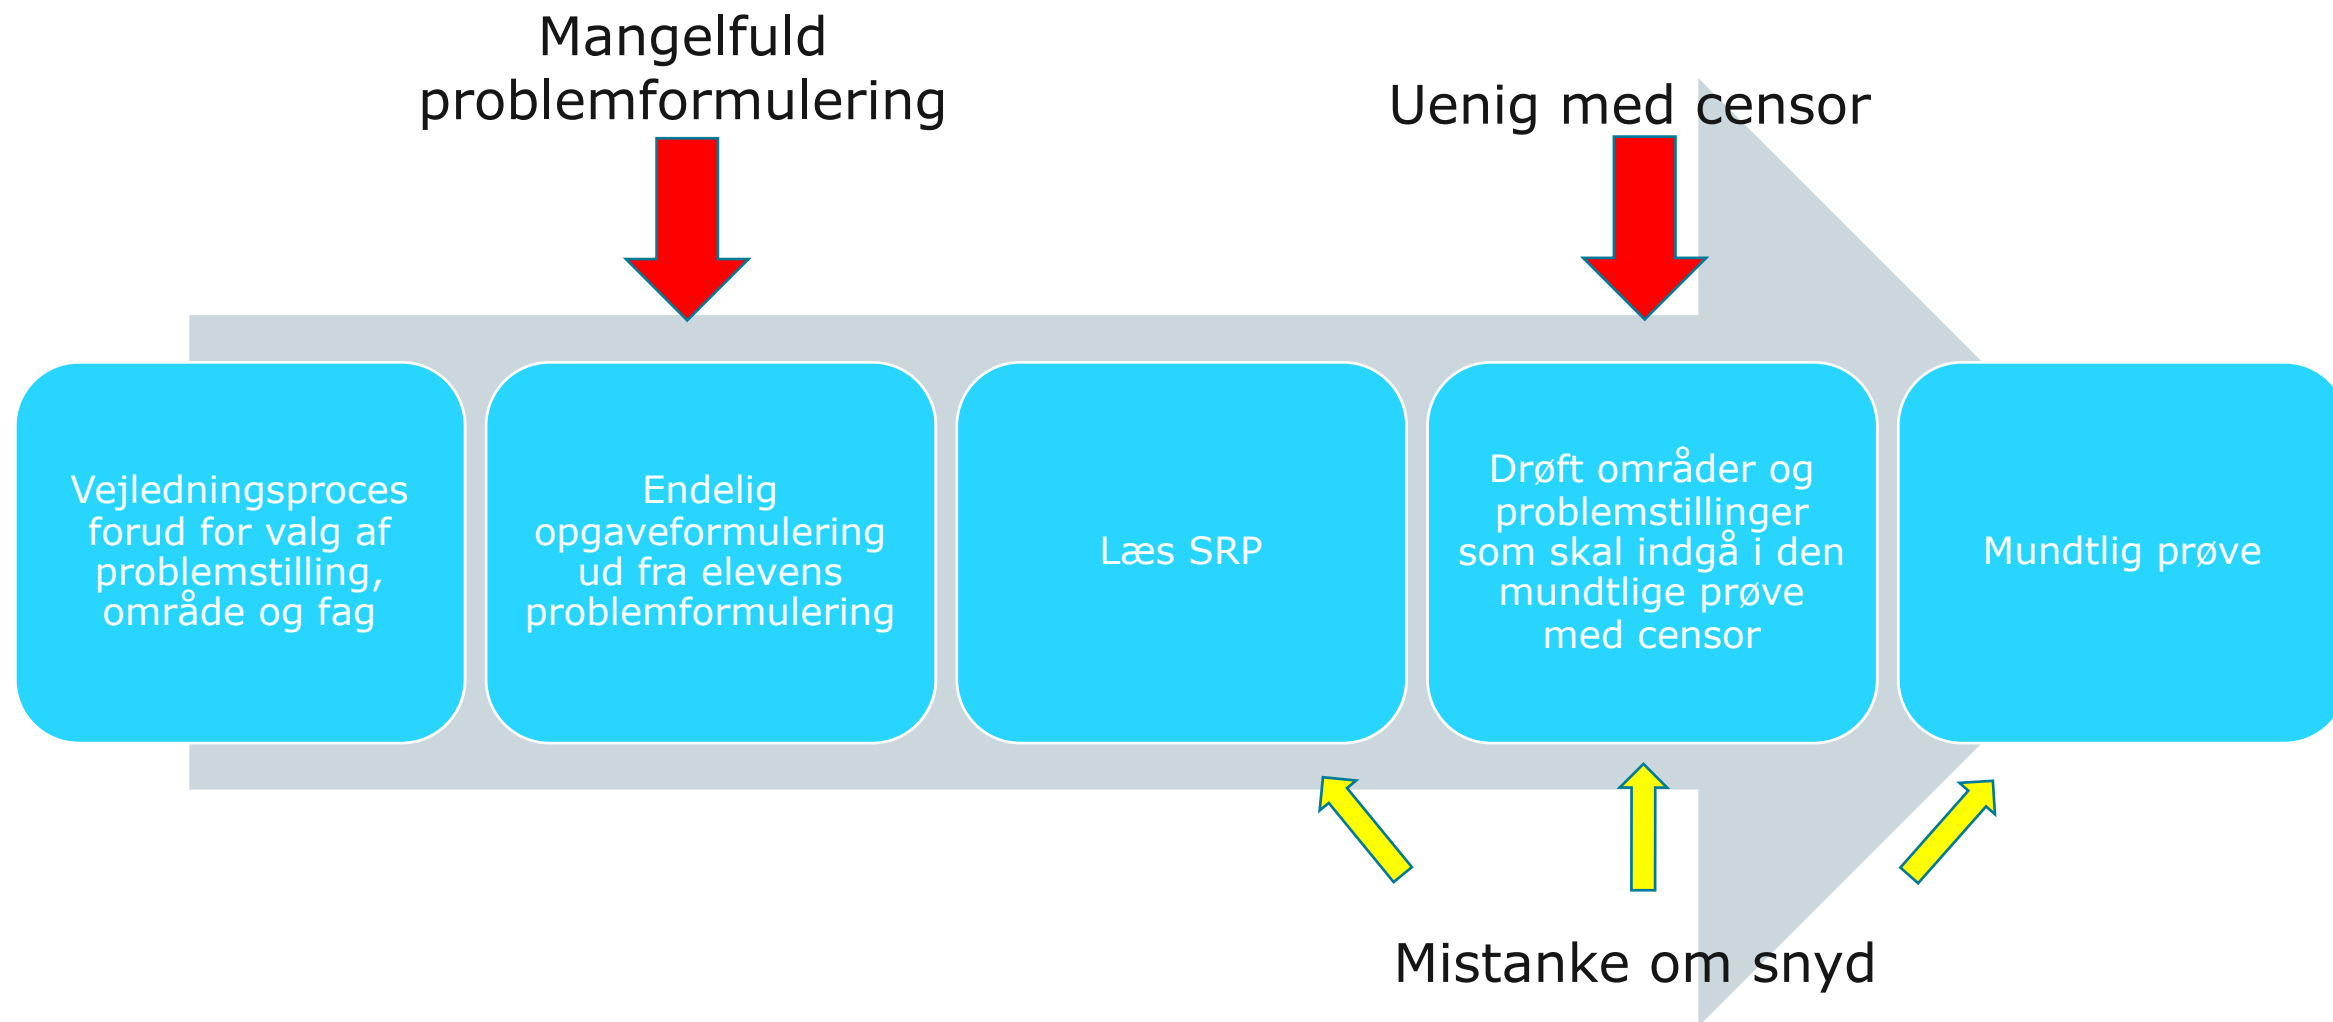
Mangelfuld problemformulering

Uenig med censor

Vejledningsproces forud for valg af problemstilling, område og fag

Endelig opgaveformulering ud fra elevens problemformulering

Læs SRP

Drøft områder og problemstillinger som skal indgå i den mundtlige prøve med censor

Mundtlig prøve

Mistanke om snyd